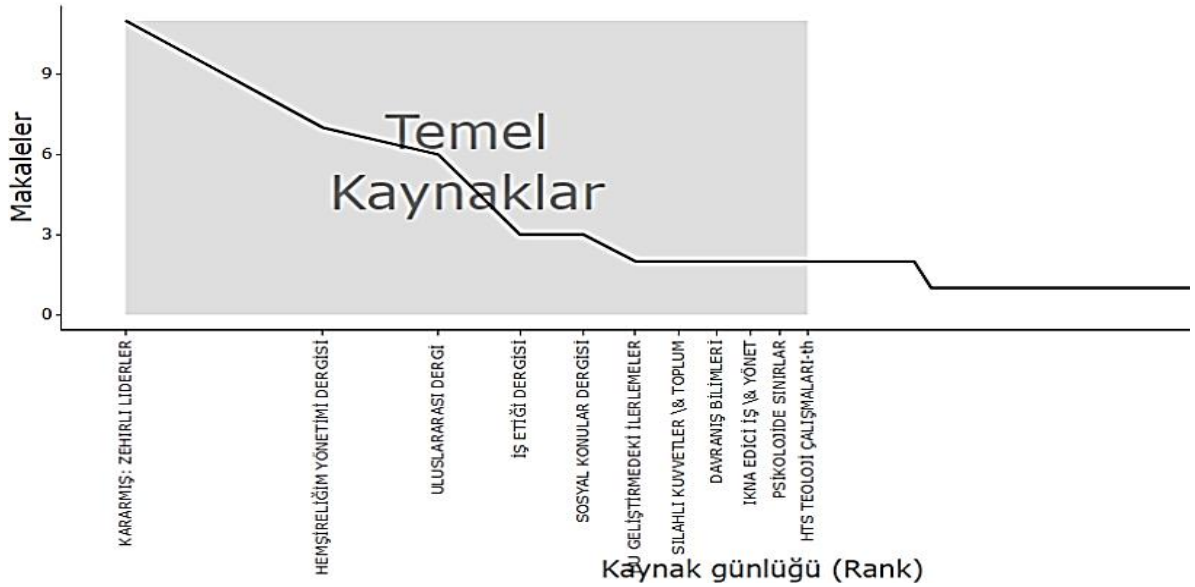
Makaleler

9
6
3
0

Temel Kaynaklar

KARARMIŞ: ZEHİRLİ LİDERLER
HEMŞİRELİĞİM YÖNETİMİ DERGİSİ
ULUSLARARASI DERGİ
İŞ ETİĞİ DERGİSİ
SOSYAL KONULAR DERGİSİ
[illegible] GELİŞTİRMEDEKİ İLERLEMELER
SILAHLI KUVVETLER \& TOPLUM
DAVRANIŞ BİLİMLERİ
IKNA EDİCİ İŞ \& YÖNET
PSİKOLOJİDE SINIRLAR
HTS TEOLOJİ ÇALIŞMALARI-th

Kaynak günlüğü (Rank)